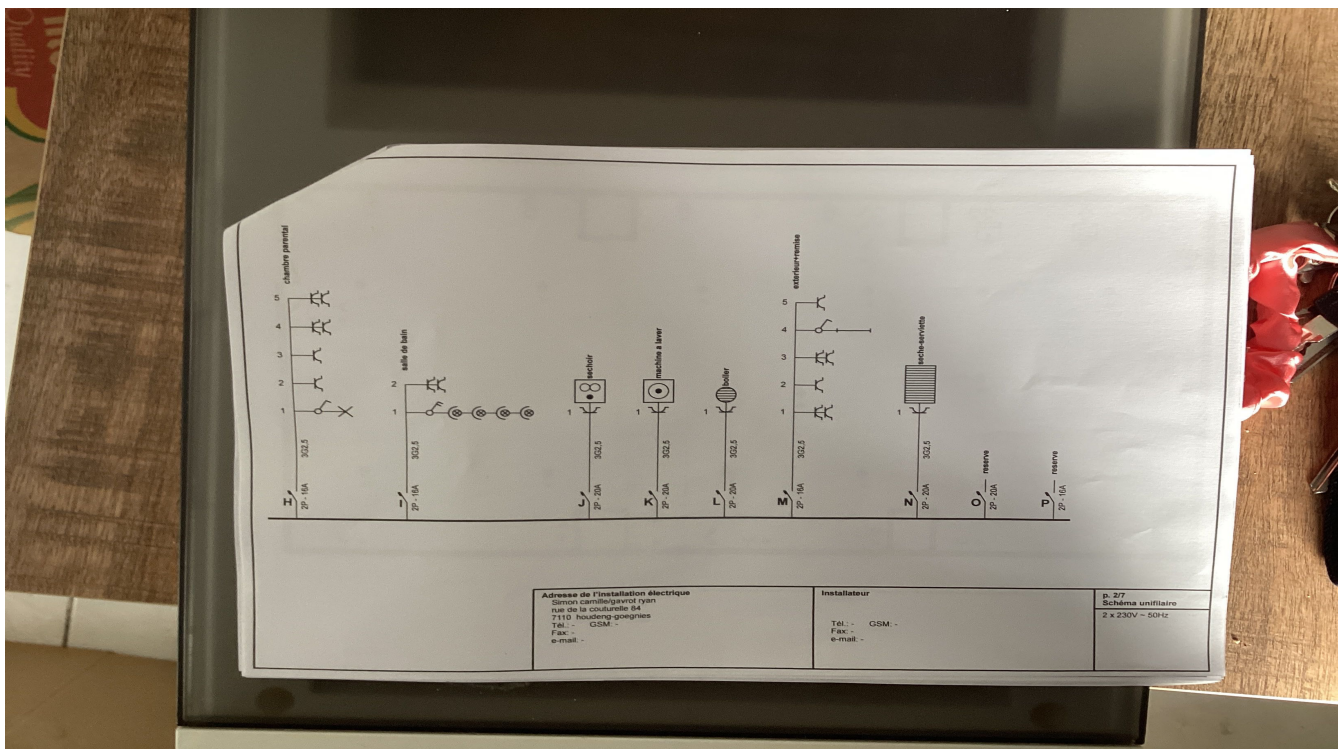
chambre parental
5
4
3
2
1
3G2,5
H
2P - 16A

salle de bain
2
1
3G2,5
I
2P - 16A

sechoir
1
3G2,5
J
2P - 20A

machine a laver
1
3G2,5
K
2P - 20A

boiler
1
3G2,5
L
2P - 20A

exterieur+remise
5
4
3
2
1
3G2,5
M
2P - 16A

seche-serviette
1
3G2,5
N
2P - 20A

reserve
O
2P - 20A

reserve
P
2P - 16A

Adresse de l'installation électrique
Simon camille/gavrot ryan
rue de la couturelle 84
7110 houdeng-goegnies
Tél.: - GSM: -
Fax: -
e-mail: -

Installateur
Tél.: - GSM: -
Fax: -
e-mail: -

p. 2/7
Schéma unifilaire
2 x 230V ~ 50Hz